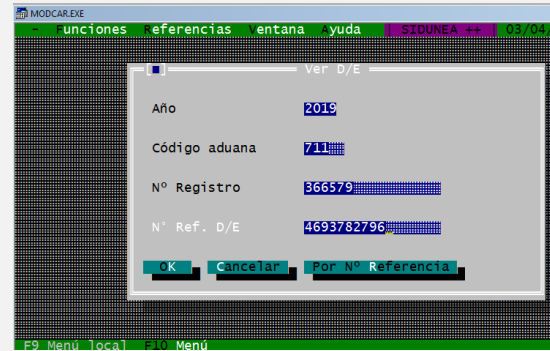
MODCAR.EXE

- Funciones Referencias Ventana Ayuda | SIDUNEA ++ | 03/04

[■] Ver D/E

Año 2019

Código aduana 711

Nº Registro 366579

N° Ref. D/E 4693782796

OK Cancelar Por Nº Referencia

F9 Menú local F10 Menú